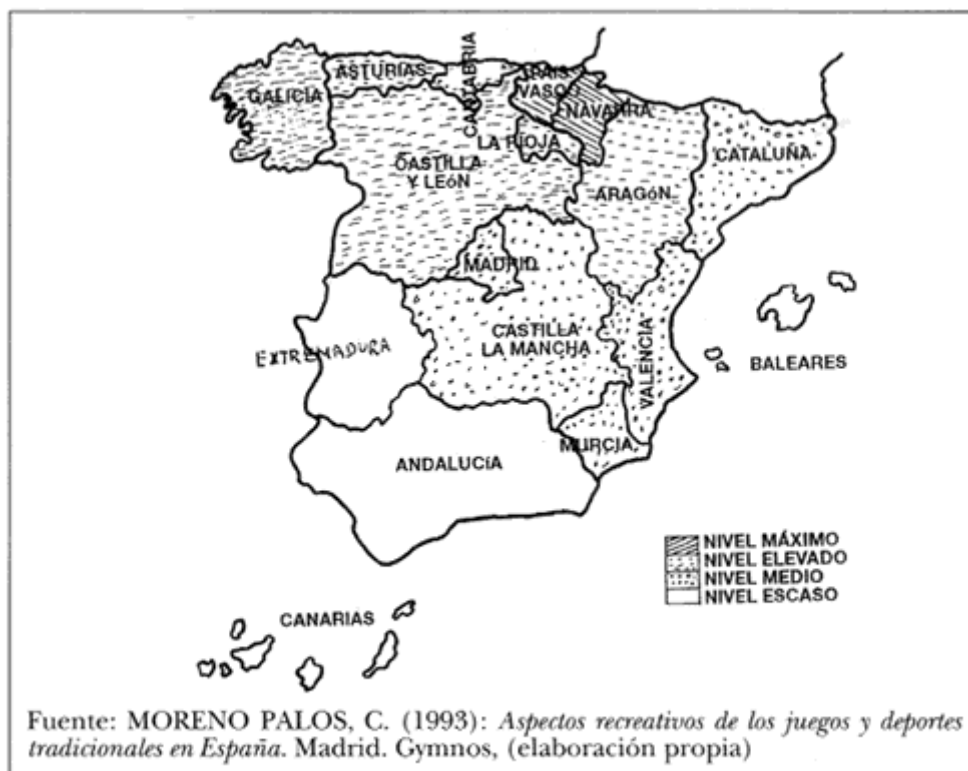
ASTURIAS
CANTABRIA
PAIS VASCO
GALICIA
NAVARRA
LA RIOJA
CASTILLA Y LEóN
CATALUÑA
ARAGóN
MADRID
CASTILLA LA MANCHA
EXTREMADURA
VALENCIA
BALEARES
MURCIA
ANDALUCíA
NIVEL MÁXIMO
NIVEL ELEVADO
NIVEL MEDIO
NIVEL ESCASO
CANARIAS

Fuente: MORENO PALOS, C. (1993): *Aspectos recreativos de los juegos y deportes tradicionales en España*. Madrid. Gymnos, (elaboración propia)